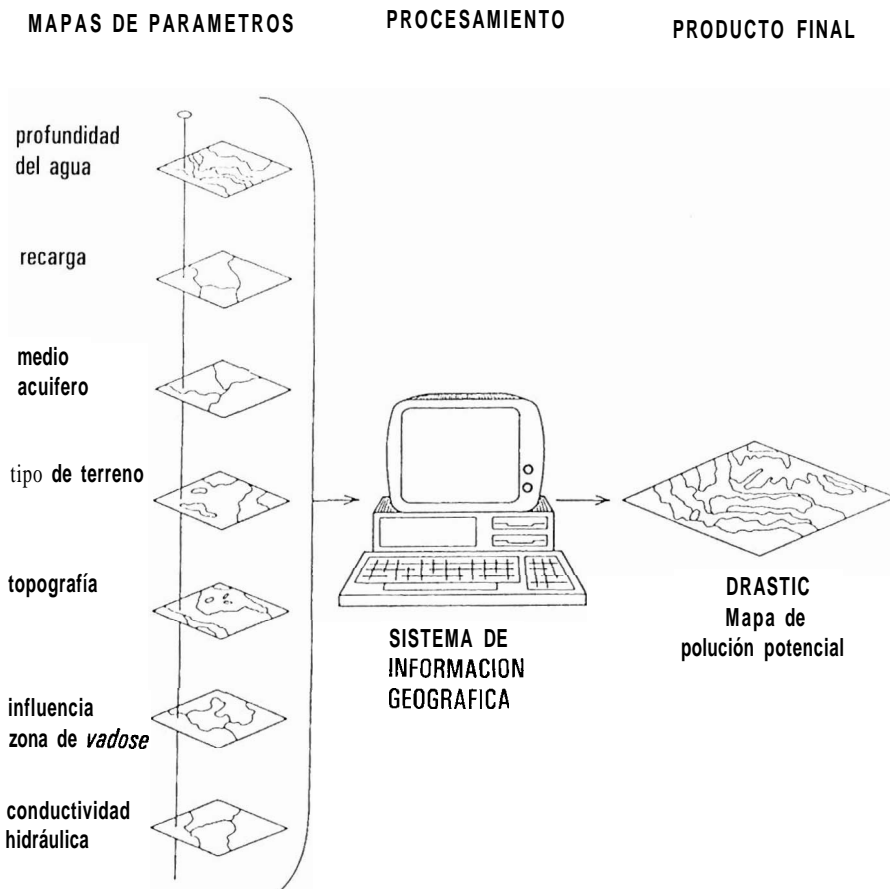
MAPAS DE PARAMETROS

PROCESAMIENTO

PRODUCTO FINAL

profundidad del agua

recarga

medio acuifero

tipo de terreno

topografía

influencia zona de *vadose*

conductividad hidráulica

SISTEMA DE INFORMACION GEOGRAFICA

DRASTIC
Mapa de polución potencial